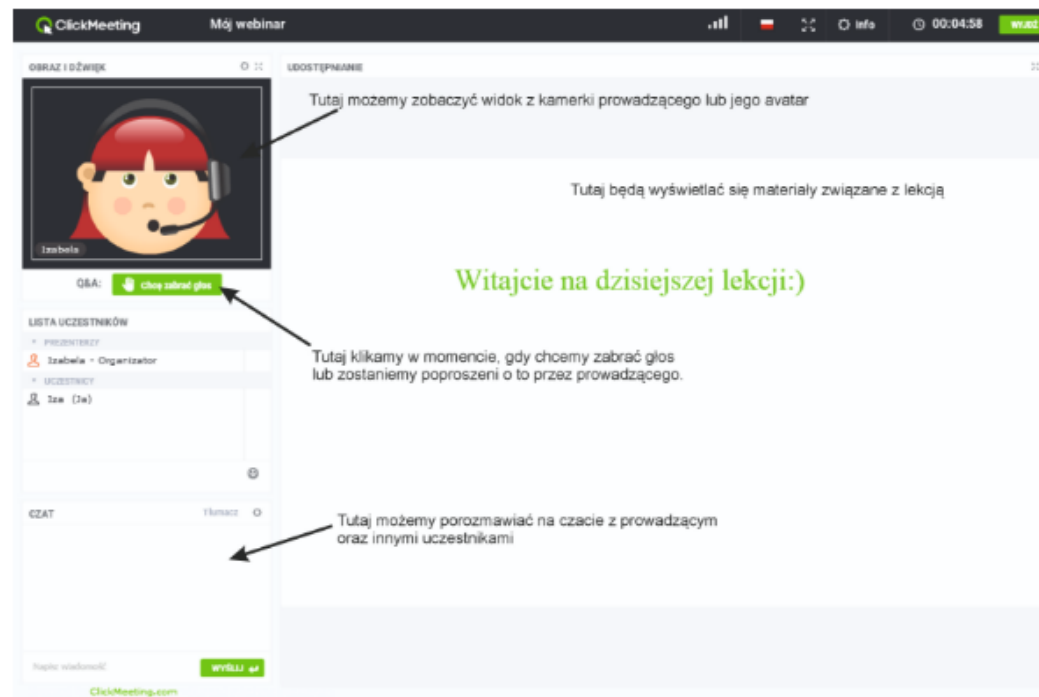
ClickMeeting Mój webinar

Info 00:04:58 WYJDŹ

OBRAZ I DŹWIĘK

UDOSTĘPNIANIE

Tutaj możemy zobaczyć widok z kamerki prowadzącego lub jego avatar

Izabela

Tutaj będą wyświetlać się materiały związane z lekcją

Witajcie na dzisiejszej lekcji:)

Q&A: Chcę zabrać głos

LISTA UCZESTNIKÓW

PREZENTERZY

Izabela - Organizator

UCZESTNICY

Iza (Ja)

Tutaj klikamy w momencie, gdy chcemy zabrać głos lub zostaniemy poproszeni o to przez prowadzącego.

CZAT

Tłumacz

Tutaj możemy porozmawiać na czacie z prowadzącym oraz innymi uczestnikami

Napisz wiadomość

WYŚLIJ

ClickMeeting.com